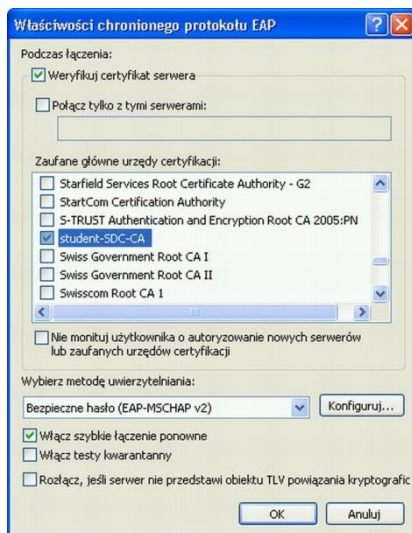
Właściwości chronionego protokołu EAP

?

X

Podczas łączenia:

Weryfikuj certyfikat serwera

Połącz tylko z tymi serwerami:

Zaufane główne urzędy certyfikacji:

Starfield Services Root Certificate Authority - G2

StartCom Certification Authority

S-TRUST Authentication and Encryption Root CA 2005:PN

student-SDC-CA

Swiss Government Root CA I

Swiss Government Root CA II

Swisscom Root CA 1

Nie monituj użytkownika o autoryzowanie nowych serwerów lub zaufanych urzędów certyfikacji

Wybierz metodę uwierzytelniania:

Bezpieczne hasło (EAP-MSCHAP v2)

Konfiguruj...

Włącz szybkie łączenie ponowne

Włącz testy kwarantanny

Rozłącz, jeśli serwer nie przedstawi obiektu TLV powiązania kryptografic

OK

Anuluj